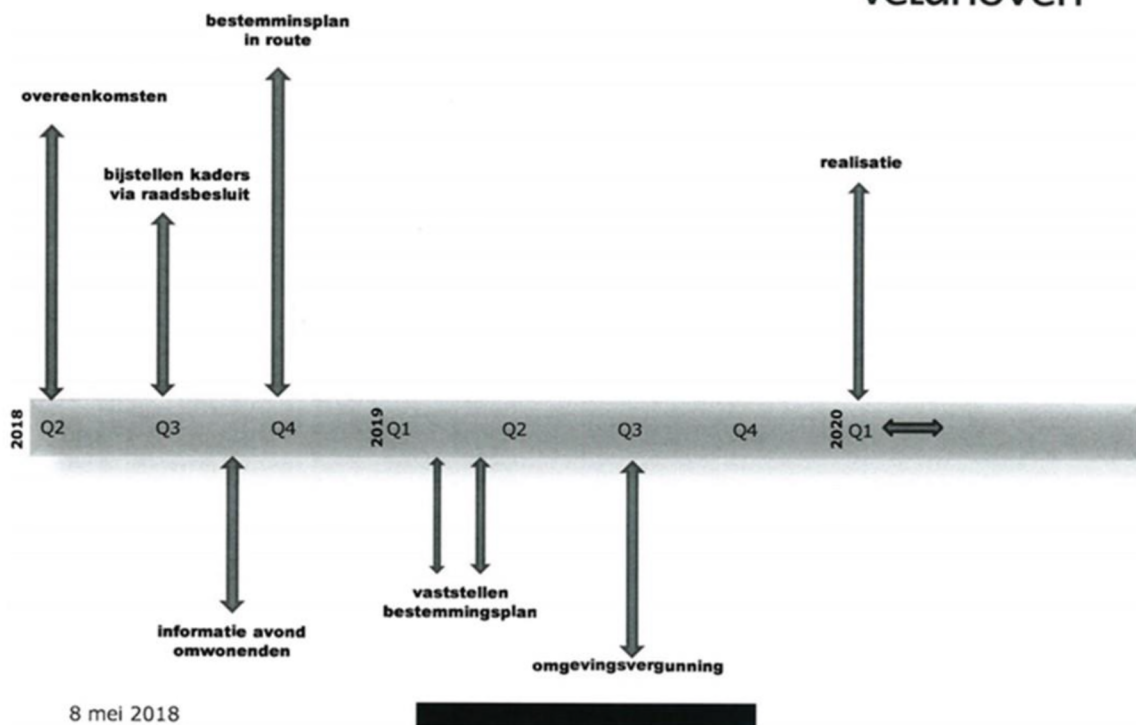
veldhoven

bestemminsplan in route

overeenkomsten

bijstellen kaders via raadsbesluit

realisatie

2018 Q2 Q3 Q4 2019 Q1 Q2 Q3 Q4 2020 Q1

informatie avond omwonenden

vaststellen bestemmingsplan

omgevingsvergunning

8 mei 2018